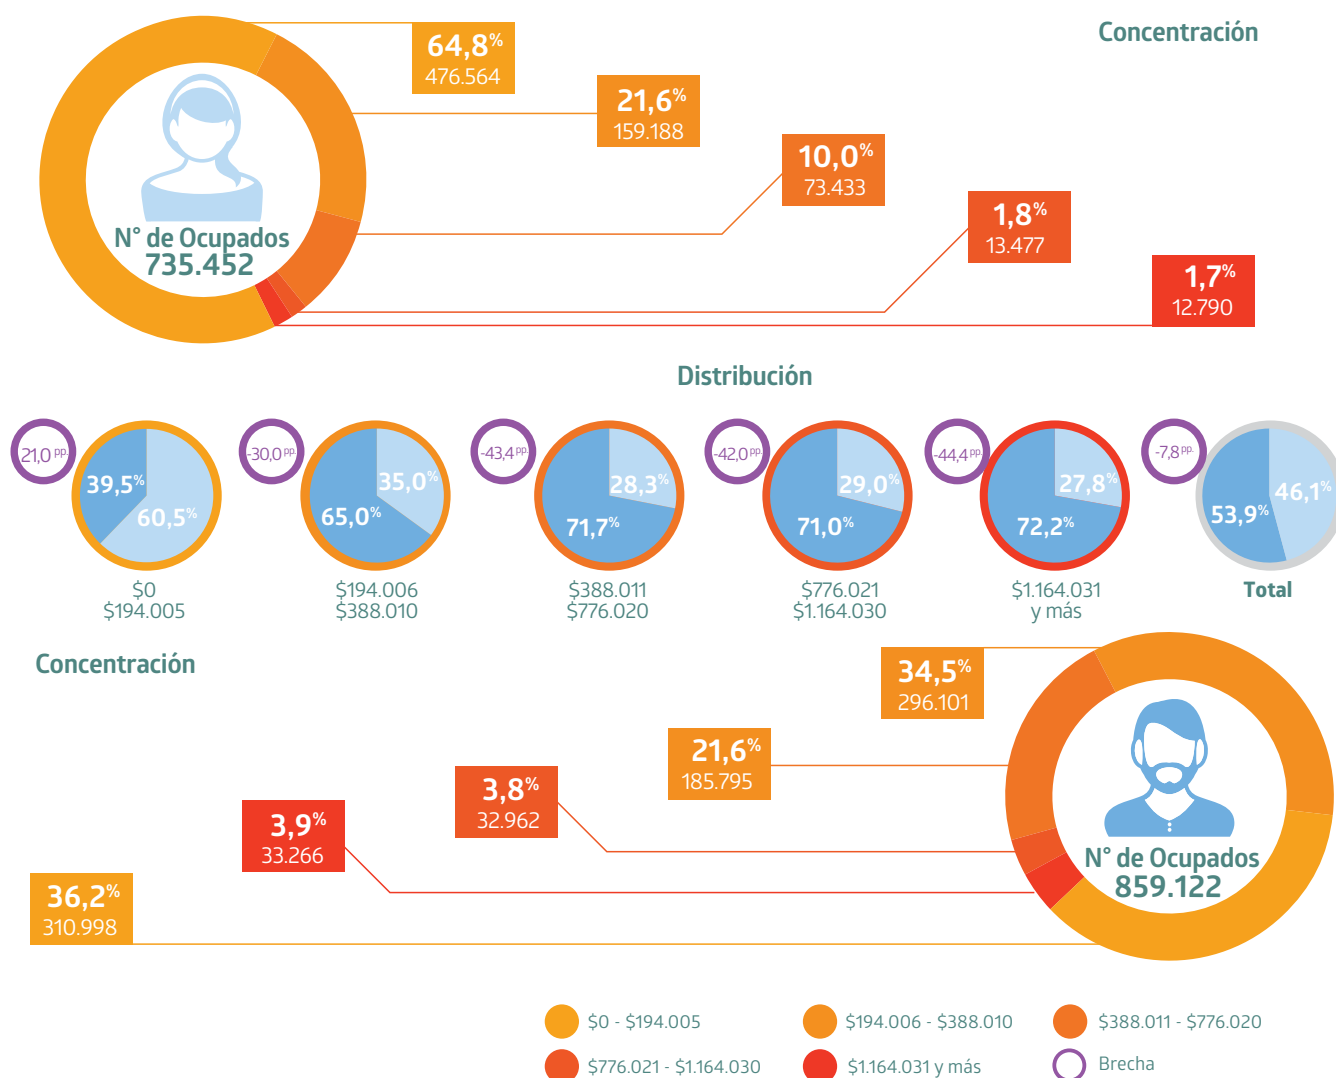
Concentración

64,8%
476.564

21,6%
159.188

10,0%
73.433

1,8%
13.477

1,7%
12.790

N° de Ocupados
735.452

Distribución

21,0 pp.
39,5%
60,5%
$0
$194.005

-30,0 pp.
35,0%
65,0%
$194.006
$388.010

-43,4 pp.
28,3%
71,7%
$388.011
$776.020

-42,0 pp.
29,0%
71,0%
$776.021
$1.164.030

-44,4 pp.
27,8%
72,2%
$1.164.031
y más

-7,8 pp.
46,1%
53,9%
Total

Concentración

34,5%
296.101

21,6%
185.795

3,8%
32.962

3,9%
33.266

36,2%
310.998

N° de Ocupados
859.122

$0 - $194.005
$194.006 - $388.010
$388.011 - $776.020
$776.021 - $1.164.030
$1.164.031 y más
Brecha